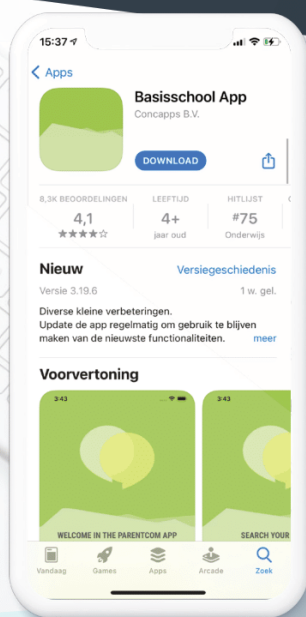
15:37

Apps

Basisschool App

Concapps B.V.

DOWNLOAD

8,3K BEOORDELINGEN

4,1

★★★★☆

LEEFTIJD

4+

jaar oud

HITLIJST

#75

Onderwijs

Nieuw

Versiegeschiedenis

Versie 3.19.6

1 w. gel.

Diverse kleine verbeteringen.
Update de app regelmatig om gebruik te blijven maken van de nieuwste functionaliteiten.

meer

Voorvertoning

3:43

WELCOME IN THE PARENTCOM APP

3:43

SEARCH YOUR

Vandaag

Games

Apps

Arcade

Zoek